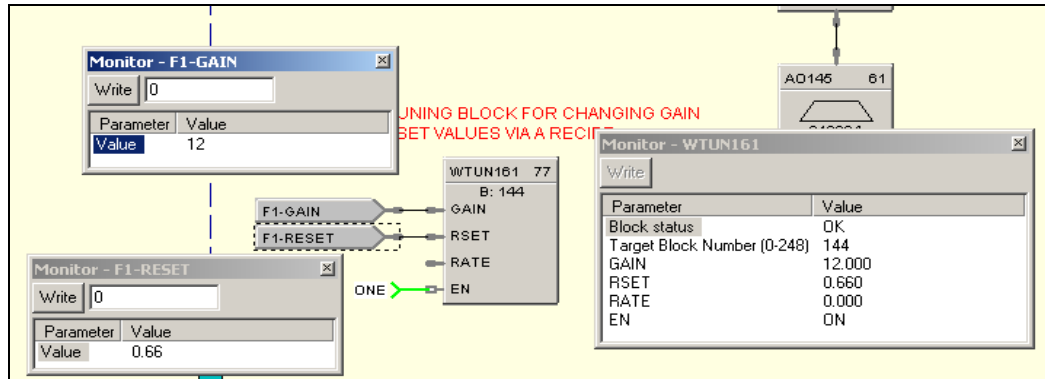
Monitor - F1-GAIN
Write 0

| Parameter | Value |
|---|---|
| Value | 12 |

UNING BLOCK FOR CHANGING GAIN
SET VALUES VIA A RECIPE

AO145 61

WTUN161 77
B: 144
F1-GAIN
GAIN
F1-RESET
RSET
RATE
ONE
EN

Monitor - WTUN161
Write

| Parameter | Value |
|---|---|
| Block status | OK |
| Target Block Number (0-248) | 144 |
| GAIN | 12.000 |
| RSET | 0.660 |
| RATE | 0.000 |
| EN | ON |

Monitor - F1-RESET
Write 0

| Parameter | Value |
|---|---|
| Value | 0.66 |